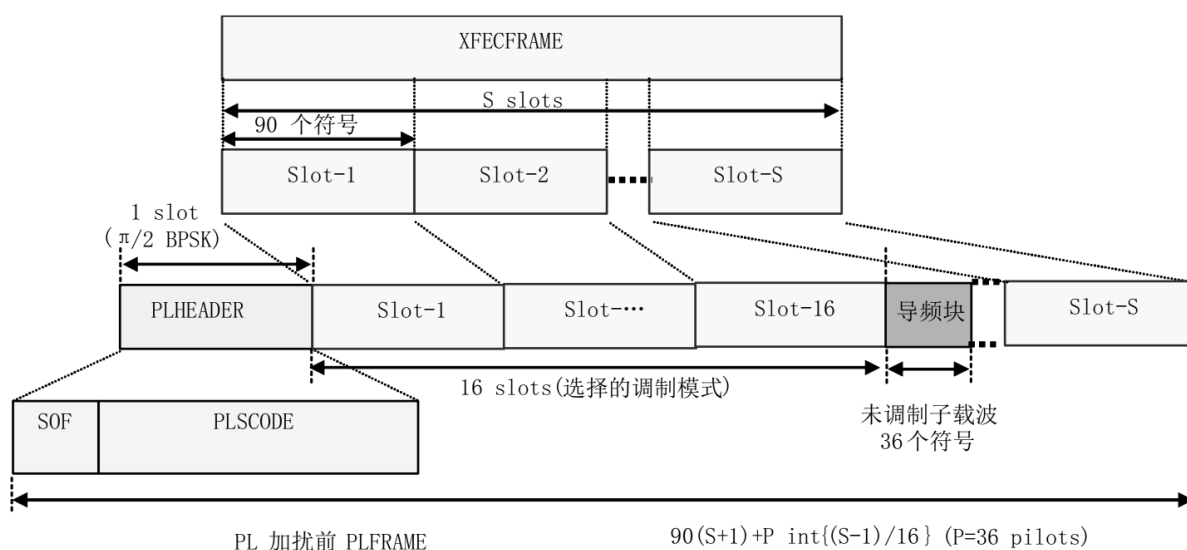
XFECFRAME

S slots

90 个符号

Slot-1 Slot-2 Slot-S

1 slot
( π/2 BPSK)

PLHEADER Slot-1 Slot-··· Slot-16 导频块 Slot-S

16 slots(选择的调制模式)

SOF PLSCODE

未调制子载波
36个符号

PL 加扰前 PLFRAME

90(S+1)+P int{(S-1)/16} (P=36 pilots)